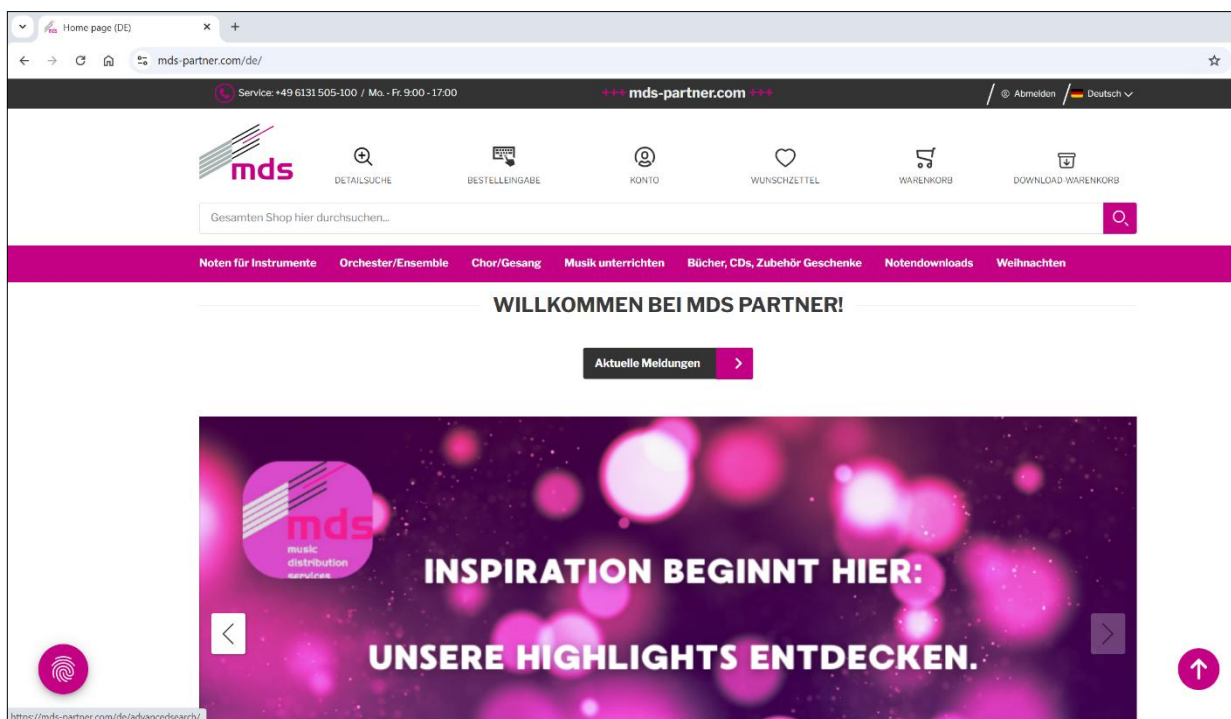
Home page (DE)
mds-partner.com/de/

Service: +49 6131 505-100 / Mo. - Fr. 9:00 - 17:00
+++ mds-partner.com +++
Abmelden
Deutsch

mds
DETAILSUCHE
BESTELLEINGABE
KONTO
WUNSCHZETTEL
WARENKORB
DOWNLOAD-WARENKORB

Gesamten Shop hier durchsuchen...

Noten für Instrumente
Orchester/Ensemble
Chor/Gesang
Musik unterrichten
Bücher, CDs, Zubehör Geschenke
Notendownloads
Weihnachten

WILLKOMMEN BEI MDS PARTNER!

Aktuelle Meldungen

mds
music
distribution
services

INSPIRATION BEGINNT HIER:

UNSERE HIGHLIGHTS ENTDECKEN.

https://mds-partner.com/de/advancedsearch/